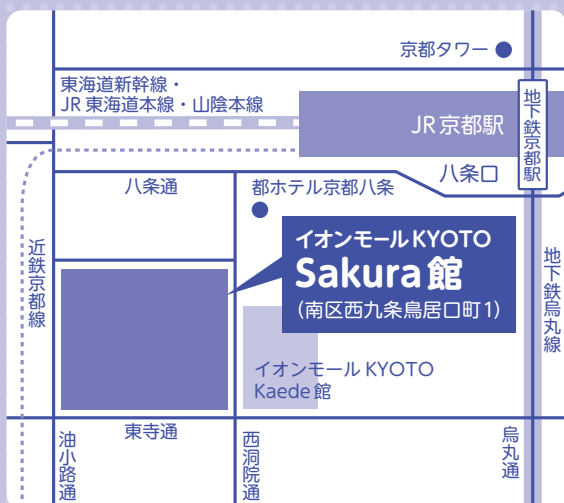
京都タワー

東海道新幹線・
JR 東海道本線・山陰本線

JR 京都駅

地下鉄京都駅

八条口

八条通

都ホテル京都八条

近鉄京都線

イオンモール KYOTO
Sakura 館
(南区西九条鳥居口町 1)

地下鉄烏丸線

イオンモール KYOTO
Kaede 館

東寺通

油小路通

西洞院通

烏丸通